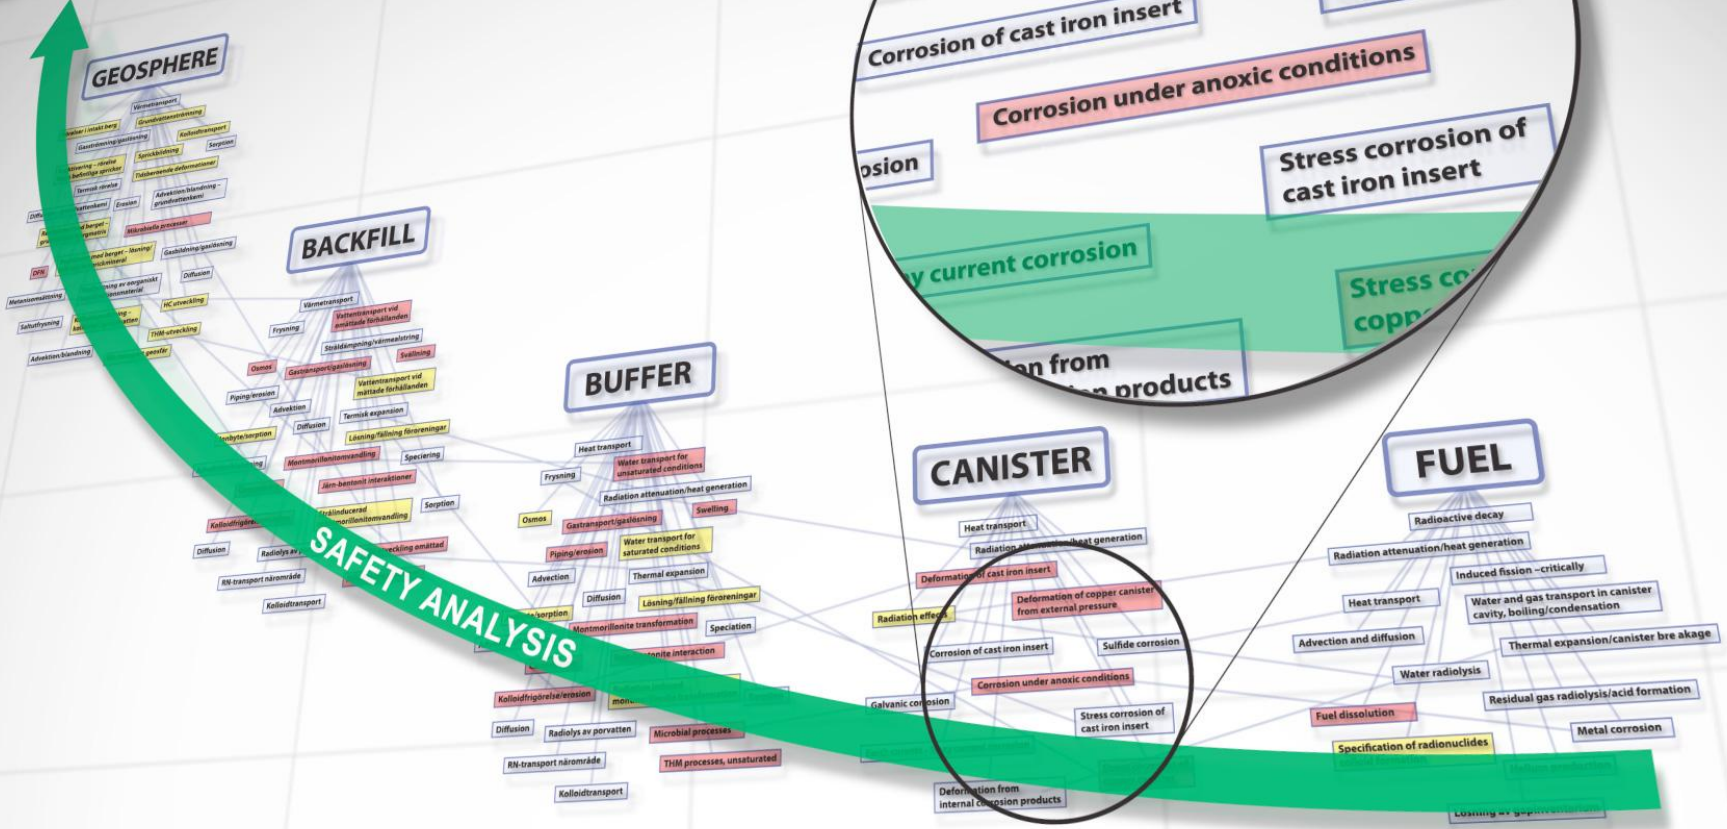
Corrosion of cast iron insert

Corrosion under anoxic conditions

osion

Stress corrosion of cast iron insert

y current corrosion

Stress co coppe

on from on products

GEOSPHERE

Värmetransport

Grundvattenströmning

Gasströmning/gaslösning

Kolloidtransport

Sprickbildning

Sorption

Tidsberoende deformationer

Termisk rörelse

Advektion/blandning – grundvattenkemi

Erosion

Mikrobiella processer

Gasbildning/gaslösning

Diffusion

HC utveckling

THM-utveckling

DFN

Metanisomättning

Saltutfrysning

Advektion/blandning

BACKFILL

Värmetransport

Vattentransport vid omättade förhållanden

Frysning

Strålädämpning/värmealstring

Svällning

Osmos

Gastransport/gaslösning

Vattentransport vid mättade förhållanden

Piping/erosion

Advektion

Termisk expansion

Diffusion

Lösning/fällning föroreningar

Montmorillonitomvandling

Speciering

Järn-bentonit interaktioner

Strålinducerad montmorillonitomvandling

Sorption

Kolloidfrigörelse

Diffusion

Radiolys av

RN-transport närområde

Kolloidtransport

BUFFER

Heat transport

Water transport for unsaturated conditions

Frysning

Radiation attenuation/heat generation

Swelling

Osmos

Gastransport/gaslösning

Piping/erosion

Water transport for saturated conditions

Advection

Thermal expansion

Diffusion

Lösning/fällning föroreningar

Montmorillonite transformation

Speciation

nite interaction

Kolloidfrigörelse/erosion

Diffusion

Radiolys av porvatten

Microbial processes

RN-transport närområde

THM processes, unsaturated

Kolloidtransport

CANISTER

Heat transport

Radiation attenuation/heat generation

Deformation of cast iron insert

Deformation of copper canister from external pressure

Radiation effects

Corrosion of cast iron insert

Sulfide corrosion

Corrosion under anoxic conditions

Galvanic corrosion

Stress corrosion of cast iron insert

Deformation from internal corrosion products

FUEL

Radioactive decay

Radiation attenuation/heat generation

Induced fission –critically

Heat transport

Water and gas transport in canister cavity, boiling/condensation

Advection and diffusion

Thermal expansion/canister bre akage

Water radiolysis

Residual gas radiolysis/acid formation

Fuel dissolution

Metal corrosion

Specification of radionuclides

SAFETY ANALYSIS